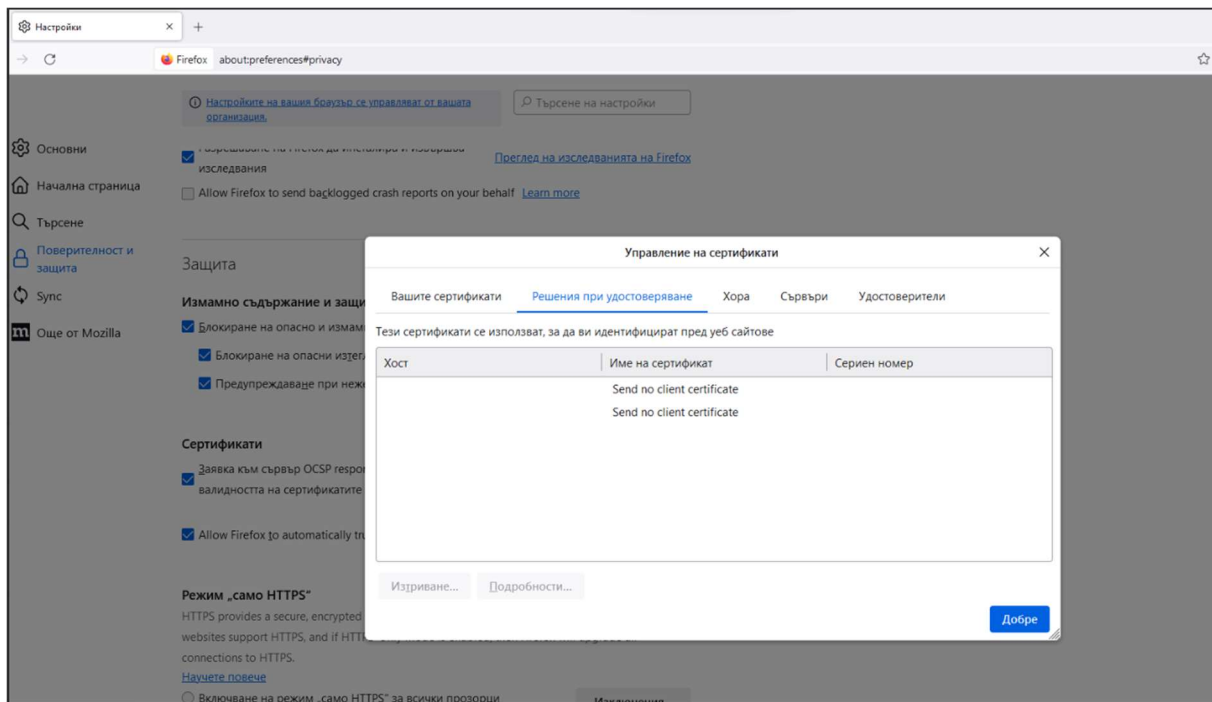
Настройки × +

Firefox about:preferences#privacy

Настройките на вашия браузър се управляват от вашата организация.

Търсене на настройки

Основни

Начална страница

Търсене

Поверителност и защита

Sync

Още от Mozilla

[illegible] изследвания

Преглед на изследванията на Firefox

Allow Firefox to send backlogged crash reports on your behalf Learn more

Защита

Измамно съдържание и защи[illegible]

Блокиране на опасно и измам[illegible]

Блокиране на опасни изтег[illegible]

Предупреждаване при неж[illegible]

Сертификати

Заявка към сървър OCSP respo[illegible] валидността на сертификатите

Allow Firefox to automatically tr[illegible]

Режим „само HTTPS“

HTTPS provides a secure, encrypted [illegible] websites support HTTPS, and if HTT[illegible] connections to HTTPS.

Научете повече

Включване на режим „само HTTPS“ за всички прозорци

Управление на сертификати ×

Вашите сертификати | Решения при удостоверяване | Хора | Сървъри | Удостоверители

Тези сертификати се използват, за да ви идентифицират пред уеб сайтове

| Хост | Име на сертификат | Сериен номер |
|---|---|---|
| | Send no client certificate | |
| | Send no client certificate | |

Изтриване... Подробности...

Добре